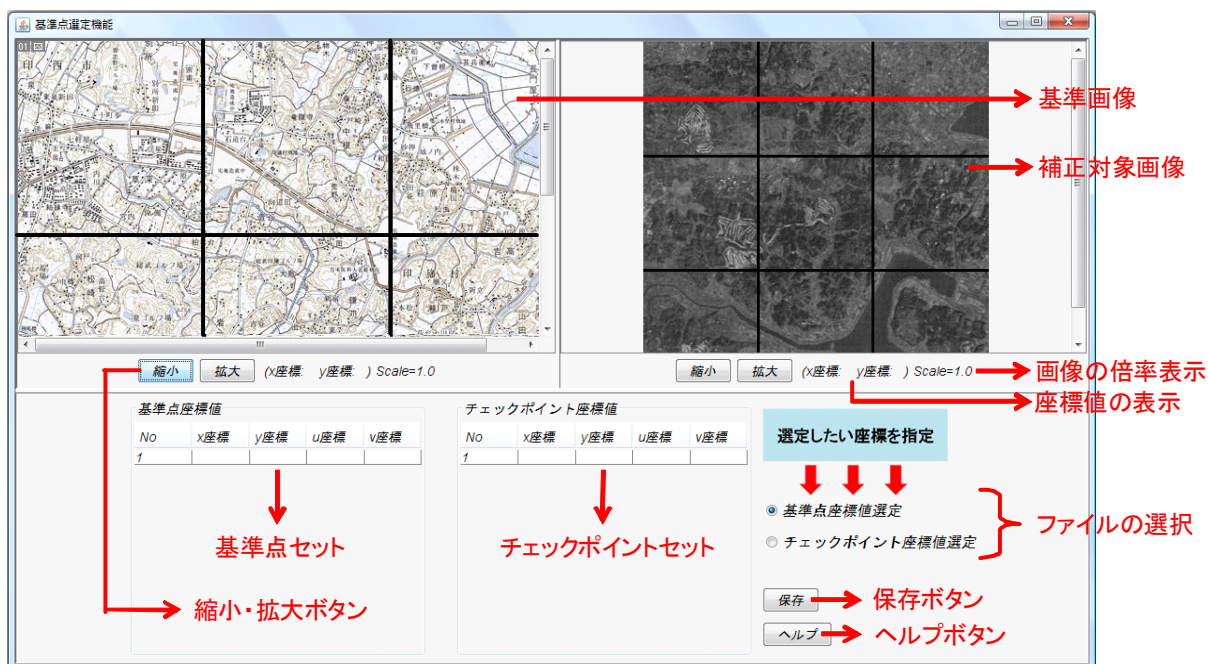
基準点選定機能

基準画像
補正対象画像

縮小 拡大 (x座標: y座標: ) Scale=1.0
縮小 拡大 (x座標: y座標: ) Scale=1.0
画像の倍率表示
座標値の表示

基準点座標値

| No | x座標 | y座標 | u座標 | v座標 |
|---|---|---|---|---|
| 1 | | | | |

チェックポイント座標値

| No | x座標 | y座標 | u座標 | v座標 |
|---|---|---|---|---|
| 1 | | | | |

選定したい座標を指定

基準点座標値選定
チェックポイント座標値選定
ファイルの選択

基準点セット
チェックポイントセット
縮小・拡大ボタン

保存
保存ボタン
ヘルプ
ヘルプボタン